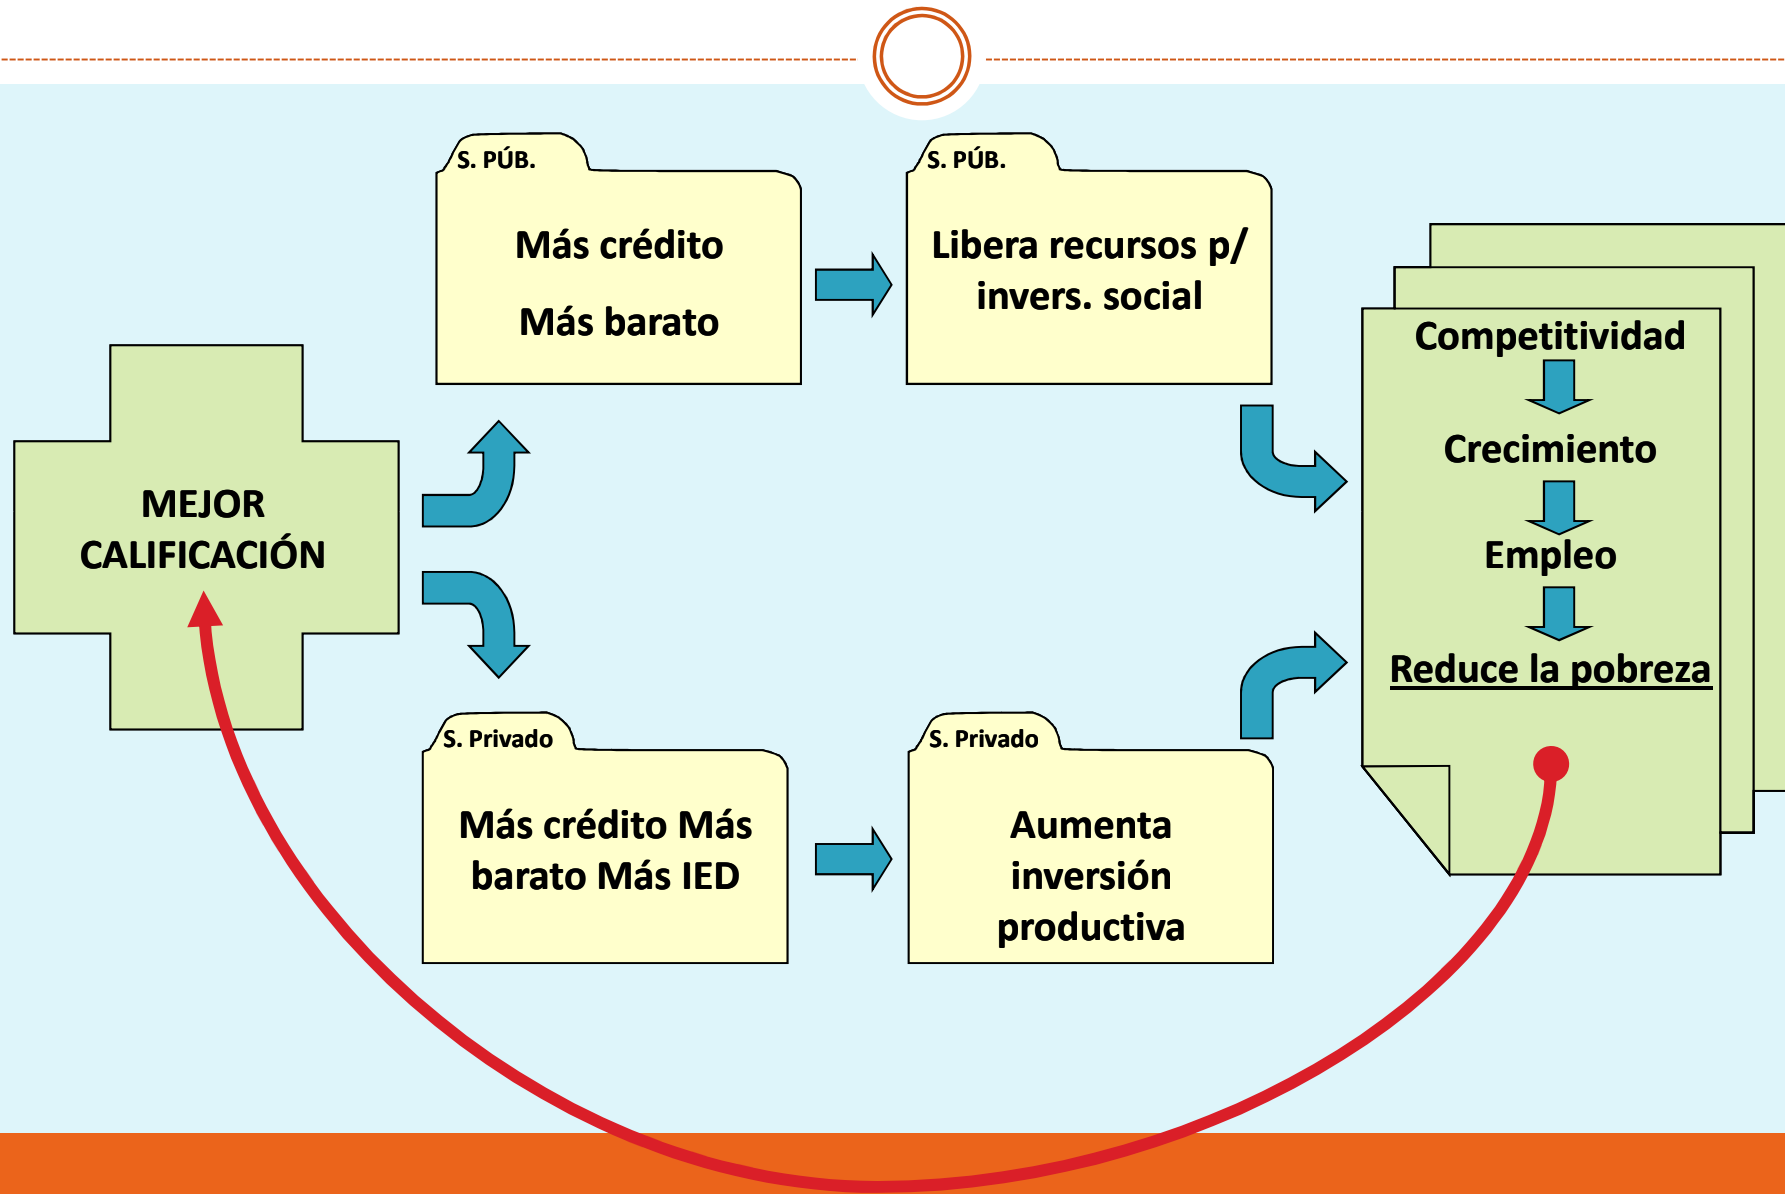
MEJOR CALIFICACIÓN

S. PÚB.

Más crédito

Más barato

S. PÚB.

Libera recursos p/ invers. social

S. Privado

Más crédito Más barato Más IED

S. Privado

Aumenta inversión productiva

Competitividad

Crecimiento

Empleo

Reduce la pobreza